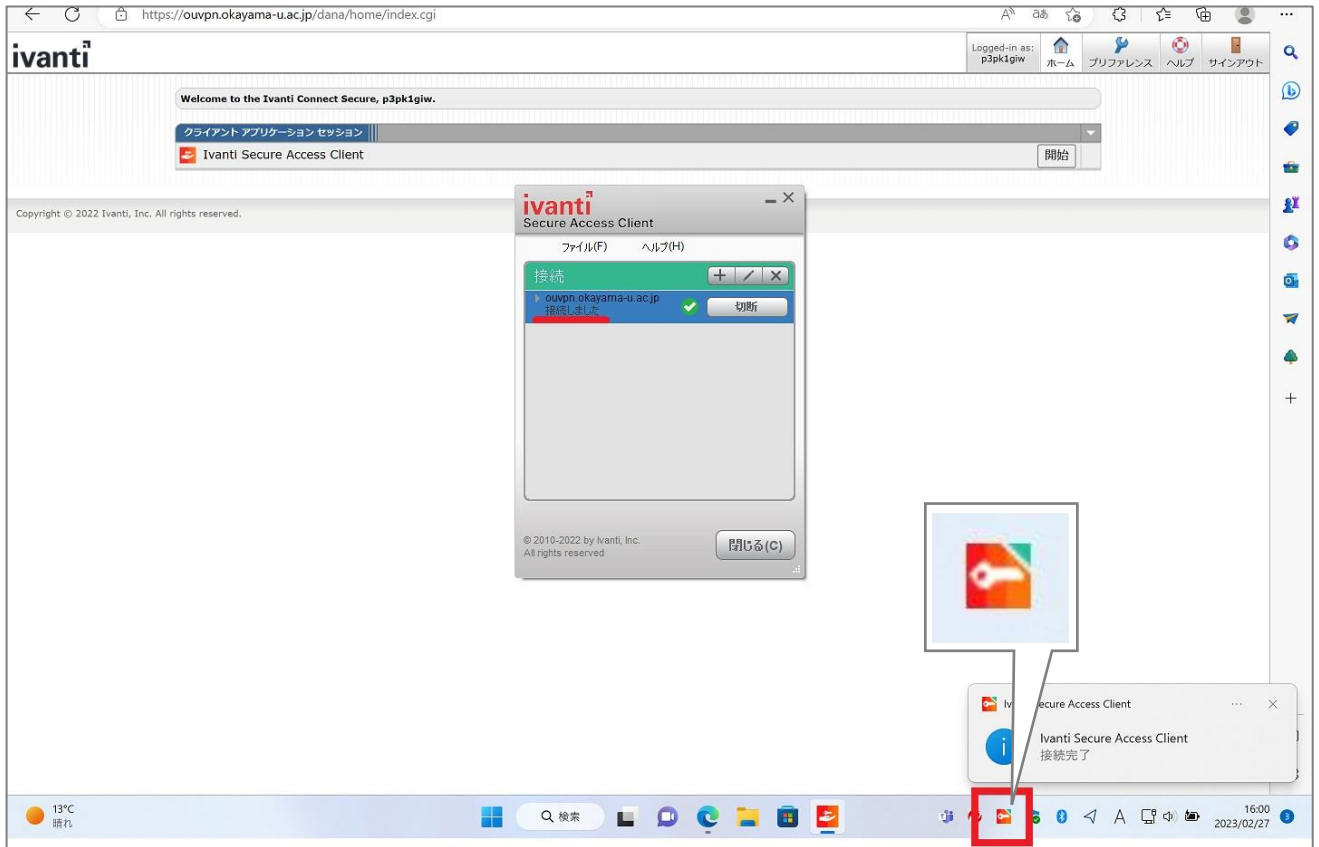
https://ouvpn.okayama-u.ac.jp/dana/home/index.cgi

ivanti

Logged-in as: p3pk1giw

ホーム プリファレンス ヘルプ サインアウト

Welcome to the Ivanti Connect Secure, p3pk1giw.

クライアント アプリケーション セッション

Ivanti Secure Access Client 開始

Copyright © 2022 Ivanti, Inc. All rights reserved.

ivanti
Secure Access Client

ファイル(F) ヘルプ(H)

接続

ouvpn.okayama-u.ac.jp
接続しました

切断

© 2010-2022 by Ivanti, Inc.
All rights reserved

閉じる(C)

Iv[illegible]cure Access Client

Ivanti Secure Access Client
接続完了

13°C
晴れ

検索

16:00
2023/02/27